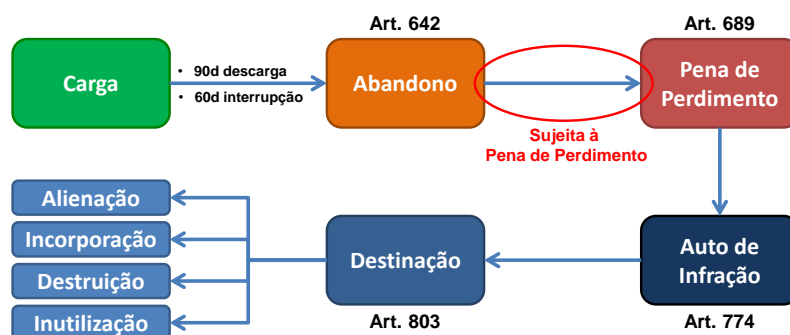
Art. 642

Art. 689

Carga

• 90d descarga
• 60d interrupção

Abandono

Pena de Perdimento

Sujeita à Pena de Perdimento

Alienação

Incorporação

Destruição

Inutilização

Destinação

Auto de Infração

Art. 803

Art. 774